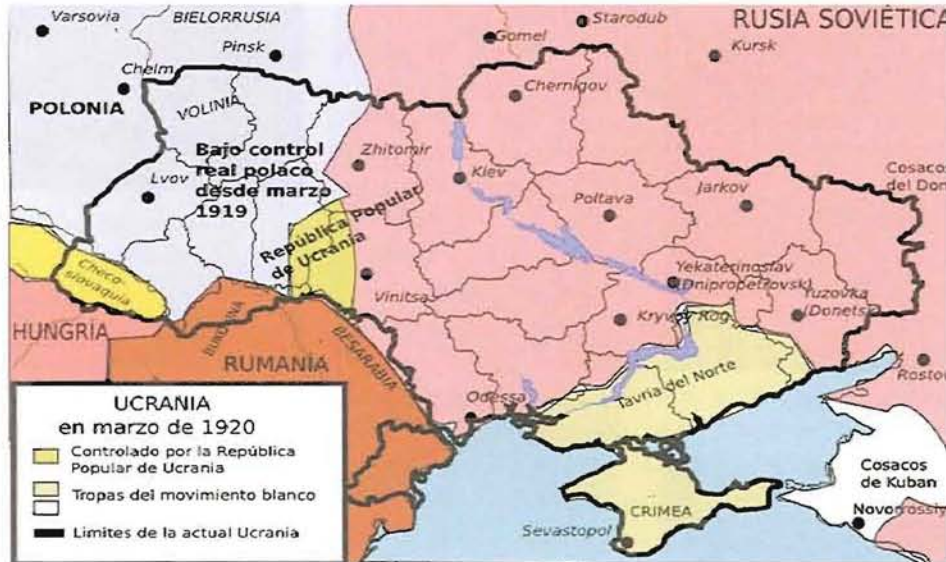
Varsovia
BIELORRUSIA
Starodub
RUSIA SOVIÉTICA
Gomel
Pinsk
Kursk
Chelm
Chernigov
POLONIA
VOLINIA
Bajo control real polaco desde marzo 1919
Zhitomir
Kiev
Cosacos del Don
Lvov
República Popular de Ucrania
Poltava
Jarkov
Checoslovaquia
Yekaterinoslav (Dnipropetrovsk)
Vinitsa
Yuzovka (Donets)
HUNGRIA
BUKOVINA
Kryvyy Rog
RUMANIA
BESARABIA
Rostov
Odessa
Tavria del Norte
UCRANIA en marzo de 1920
Controlado por la República Popular de Ucrania
Tropas del movimiento blanco
Limites de la actual Ucrania
Cosacos de Kuban
Novorossiysk
Sevastopol
CRIMEA